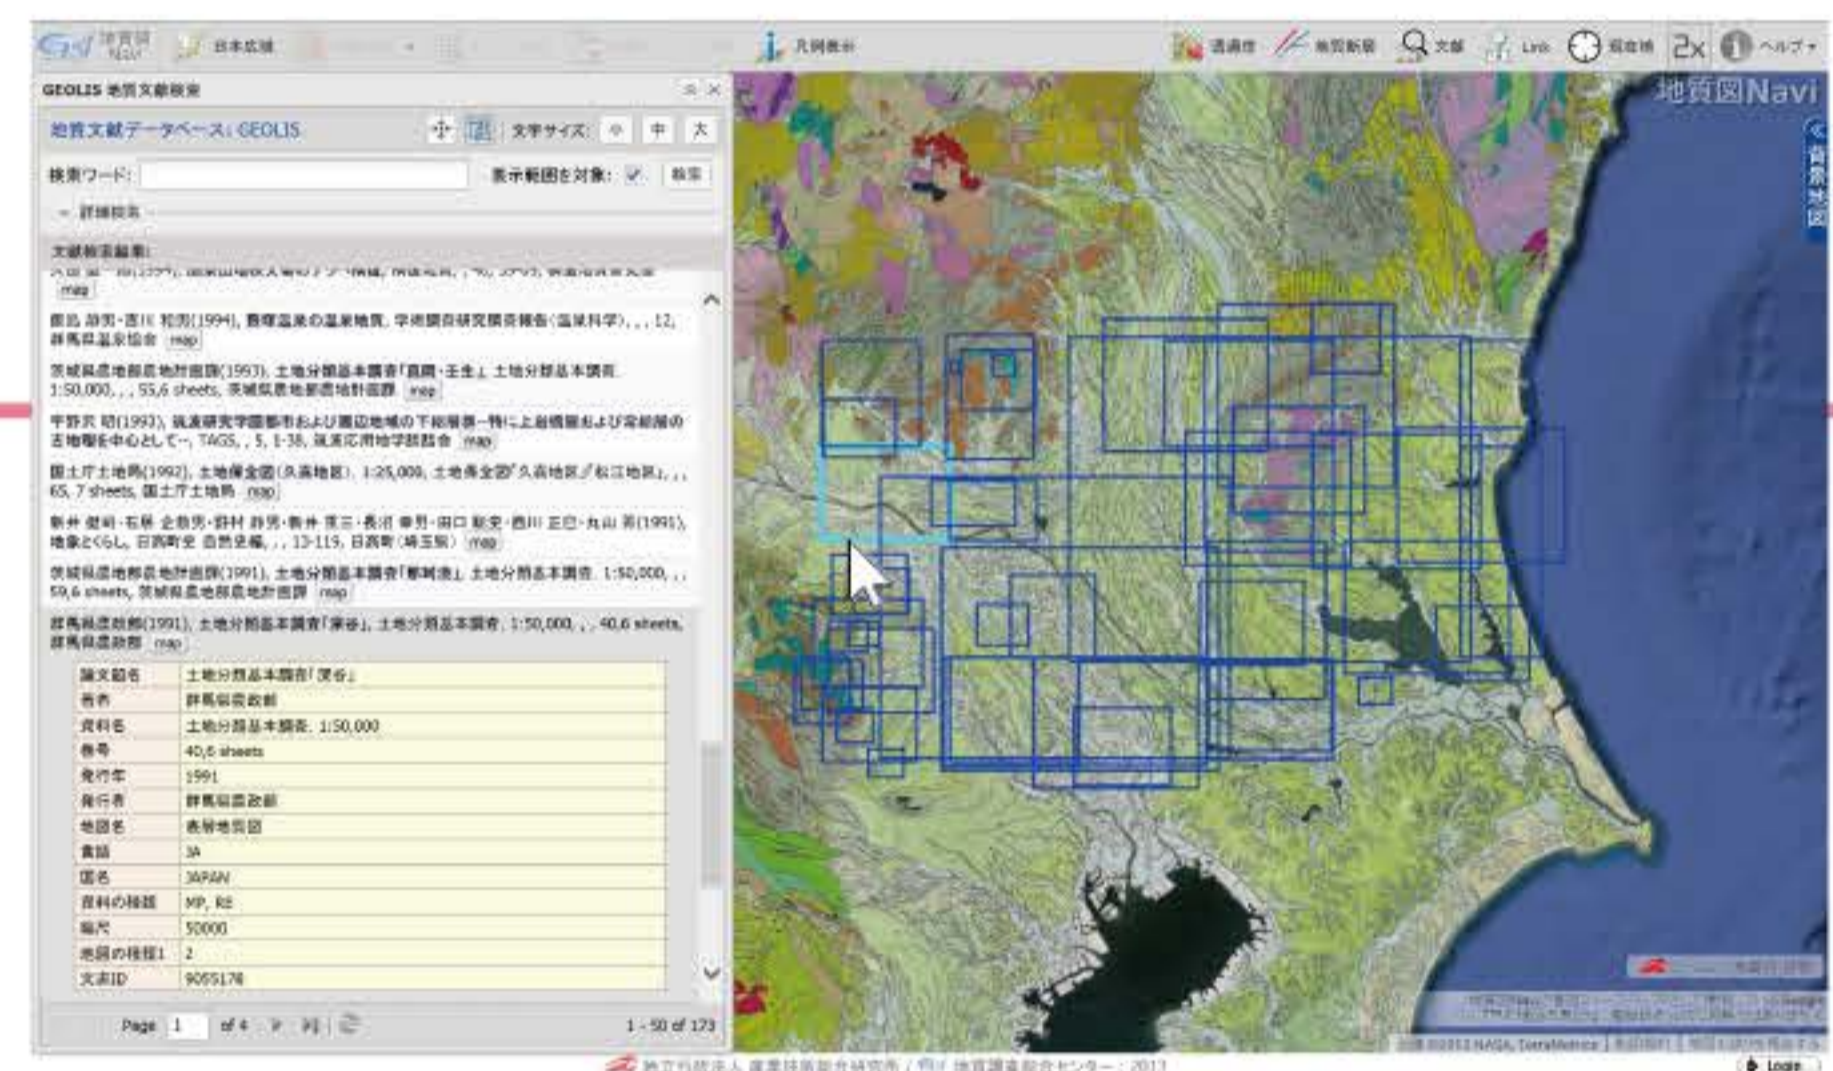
地質図Navi 日本広域 凡例表示 透過度 地質断面 文献 Link 現在地 2x ヘルプ

GEOLIS 地質文献検索

地質文献データベース: GEOLIS 文字サイズ: 小 中 大

検索ワード: 表示範囲を対象: ✓ 検索

詳細検索

文献検索結果:

map

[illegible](1994), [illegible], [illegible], , , 12, 群馬県温泉協会 map

茨城県農地部農地計画課(1993), 土地分類基本調査「真岡・壬生」土地分類基本調査 1:50,000, , , 55,6 sheets, 茨城県農地部農地計画課 map

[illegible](1993), 筑波研究学園都市および周辺地域の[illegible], TAGS, , 5, 1-38, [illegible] map

国土庁土地局(1992), 土地保全図(久慈地区), 1:25,000, 土地保全図「久慈地区」「松江地区」, , , 65, 7 sheets, 国土庁土地局 map

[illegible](1991), 地象とくらし, 日高町史 自然史編, , , 13-119, 日高町(埼玉県) map

茨城県農地部農地計画課(1991), 土地分類基本調査「那珂湊」土地分類基本調査 1:50,000, , , 59,6 sheets, 茨城県農地部農地計画課 map

群馬県企画部(1991), 土地分類基本調査「深谷」, 土地分類基本調査, 1:50,000, , , 40,6 sheets, 群馬県企画部 map

| 論文題名 | 土地分類基本調査「深谷」 |
|---|---|
| 著者 | 群馬県企画部 |
| 資料名 | 土地分類基本調査, 1:50,000 |
| 巻号 | 40,6 sheets |
| 発行年 | 1991 |
| 発行者 | 群馬県企画部 |
| 地図名 | 表層地質図 |
| 言語 | JA |
| 国名 | JAPAN |
| 資料の種類 | MP, RE |
| 縮尺 | 50000 |
| 地図の種類1 | 2 |
| 文献ID | 9055178 |

Page 1 of 4 1 - 50 of 173

地質図Navi

背景地図

画像 ©2013 NASA, TerraMetrics

独立行政法人 産業技術総合研究所 / 地質調査総合センター : 2013

Login